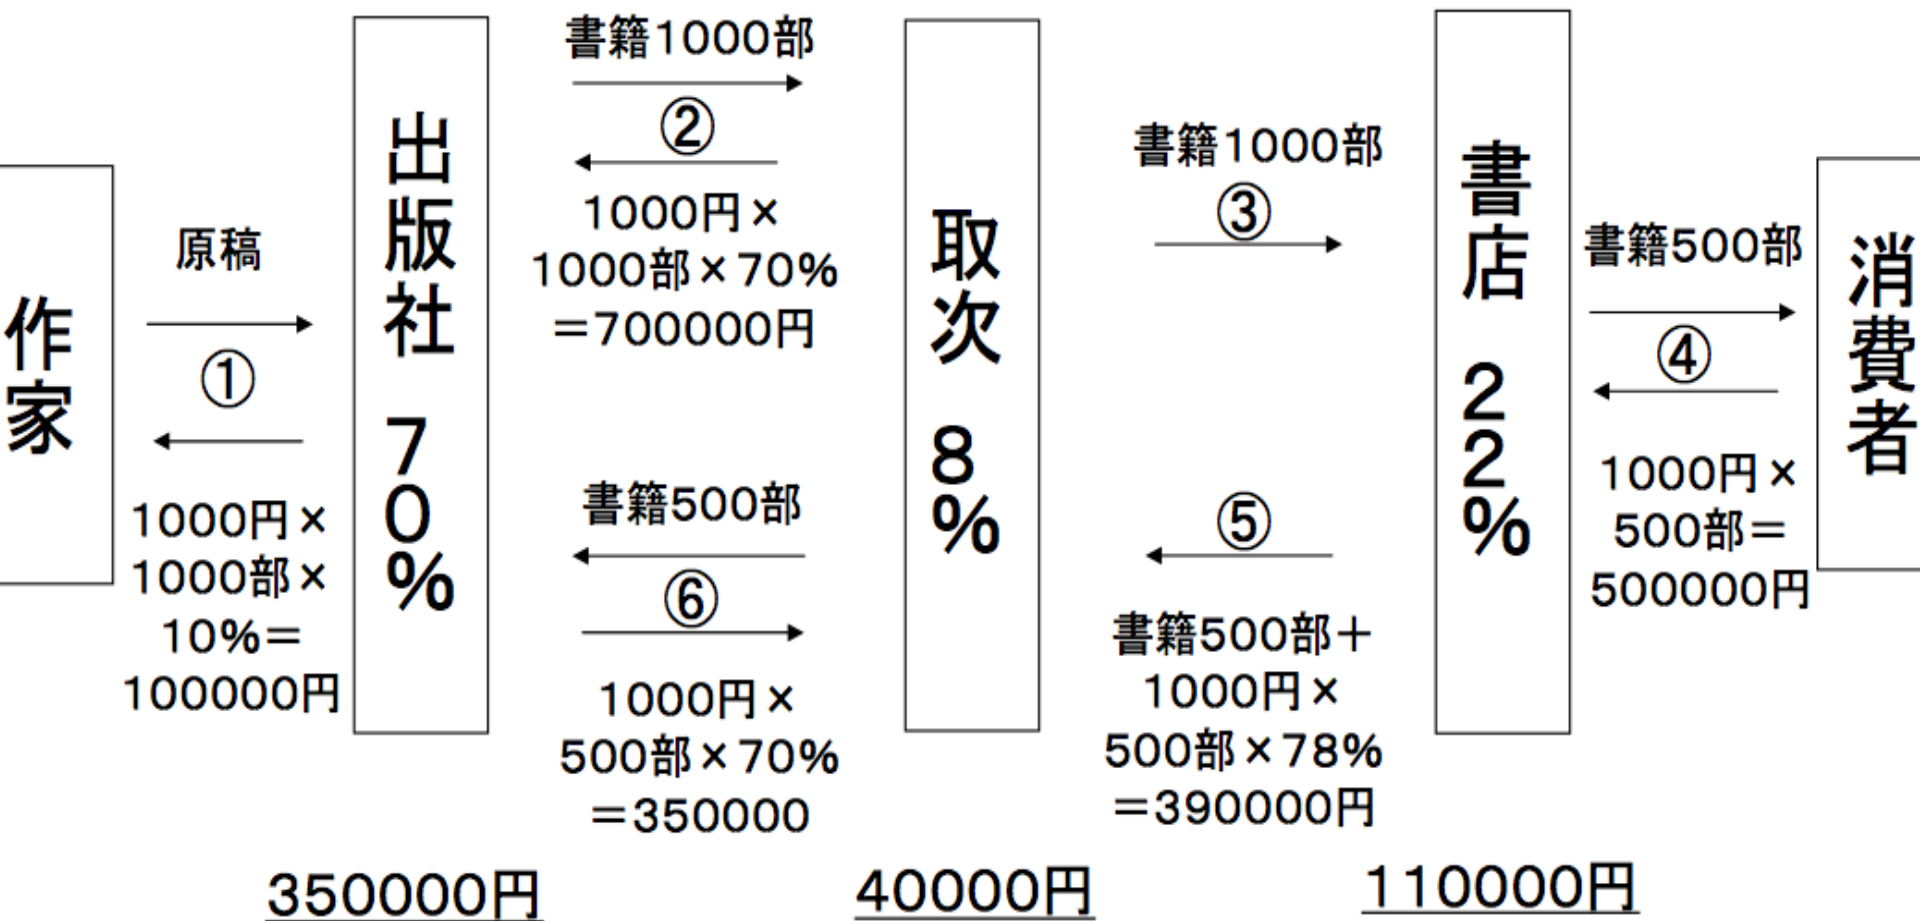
作家

原稿
①
1000円×1000部×10%＝100000円

出版社
70%

書籍1000部
②
1000円×1000部×70%＝700000円

書籍500部
⑥
1000円×500部×70%＝350000

取次
8%

書籍1000部
③

⑤
書籍500部＋1000円×500部×78%＝390000円

書店
22%

書籍500部
④
1000円×500部＝500000円

消費者

350000円

40000円

110000円